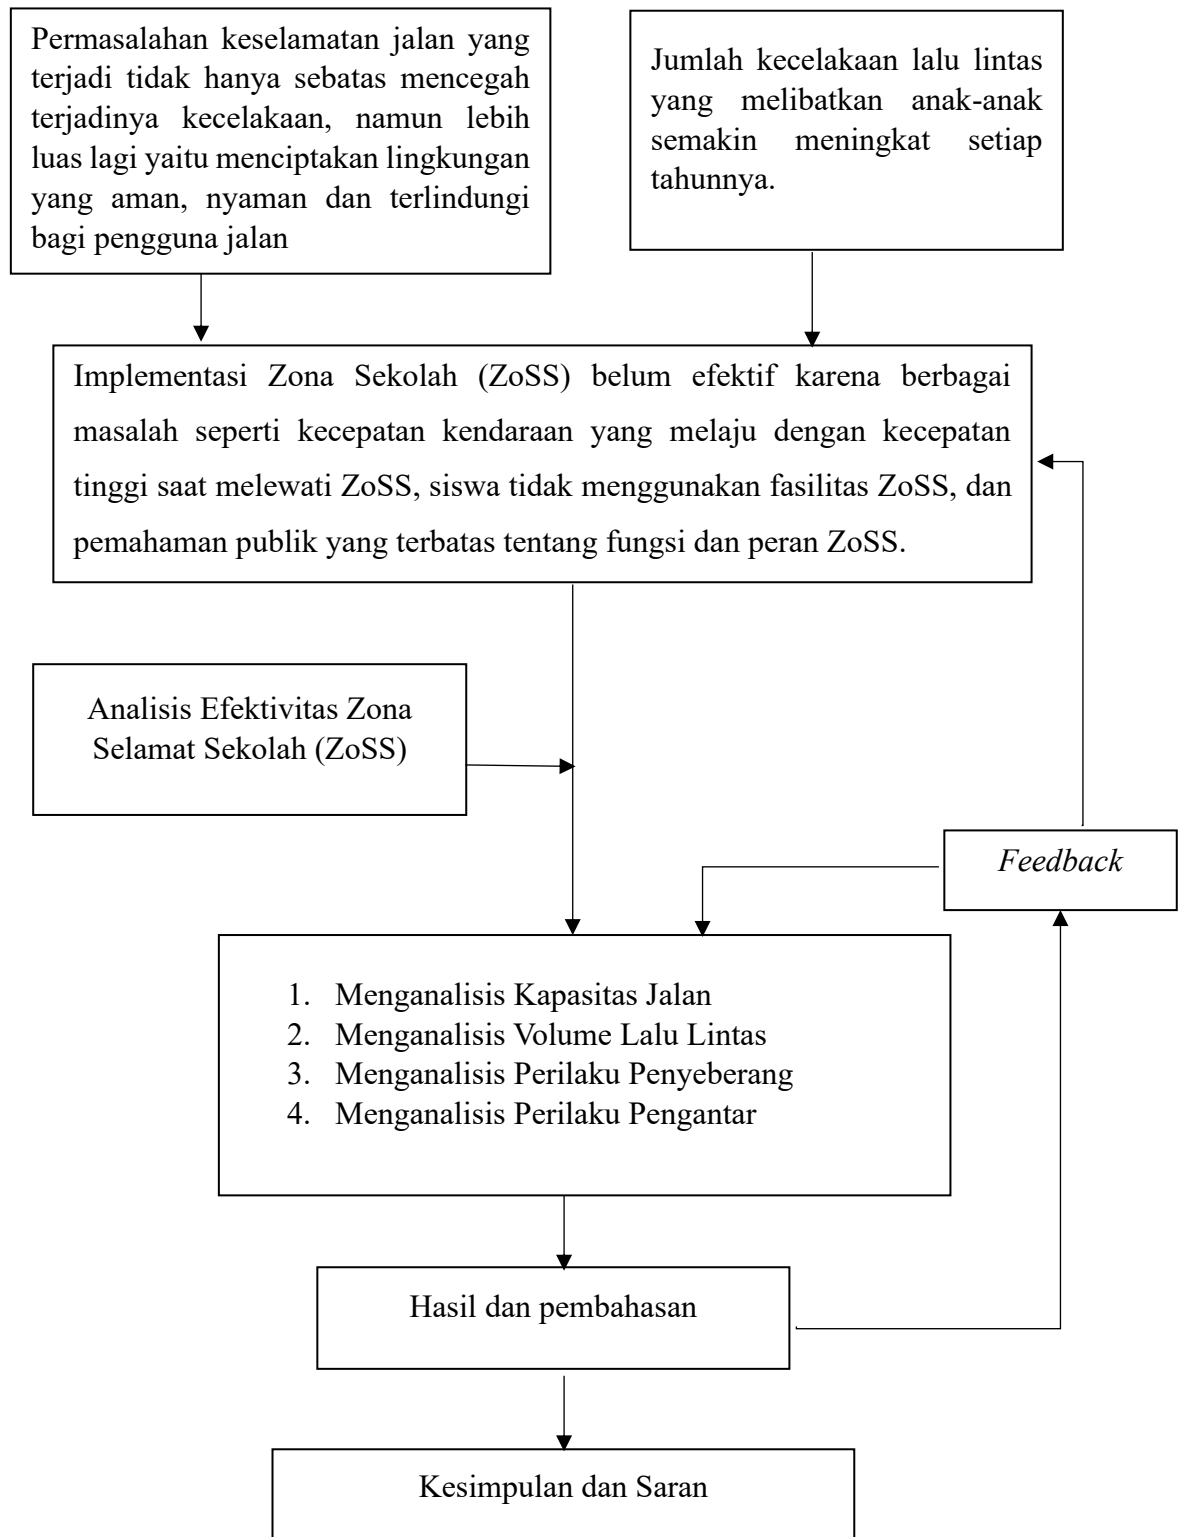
Permasalahan keselamatan jalan yang terjadi tidak hanya sebatas mencegah terjadinya kecelakaan, namun lebih luas lagi yaitu menciptakan lingkungan yang aman, nyaman dan terlindungi bagi pengguna jalan

Jumlah kecelakaan lalu lintas yang melibatkan anak-anak semakin meningkat setiap tahunnya.

Implementasi Zona Sekolah (ZoSS) belum efektif karena berbagai masalah seperti kecepatan kendaraan yang melaju dengan kecepatan tinggi saat melewati ZoSS, siswa tidak menggunakan fasilitas ZoSS, dan pemahaman publik yang terbatas tentang fungsi dan peran ZoSS.

Analisis Efektivitas Zona Selamat Sekolah (ZoSS)

Feedback

1. Menganalisis Kapasitas Jalan
2. Menganalisis Volume Lalu Lintas
3. Menganalisis Perilaku Penyeberang
4. Menganalisis Perilaku Pengantar

Hasil dan pembahasan

Kesimpulan dan Saran